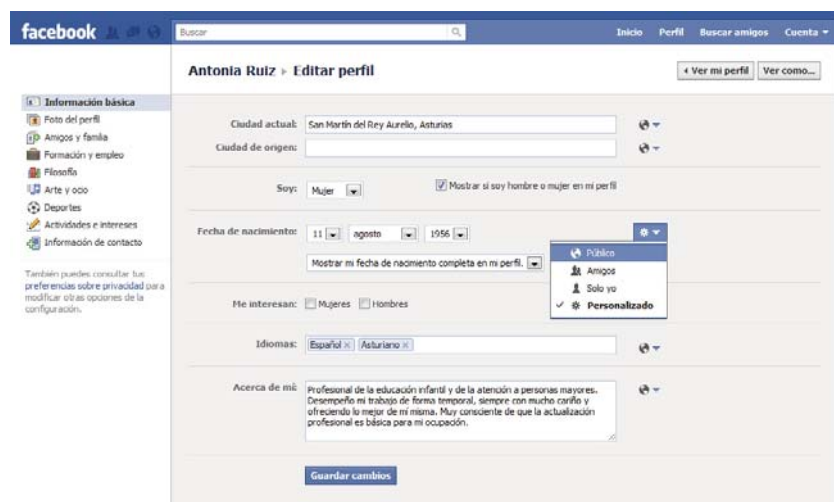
facebook

Buscar

Inicio Perfil Buscar amigos Cuenta

Antonia Ruiz ▸ Editar perfil

‹ Ver mi perfil Ver como...

Información básica
Foto del perfil
Amigos y familia
Formación y empleo
Filosofía
Arte y ocio
Deportes
Actividades e intereses
Información de contacto

También puedes consultar tus preferencias sobre privacidad para modificar otras opciones de la configuración.

Ciudad actual: San Martín del Rey Aurelio, Asturias

Ciudad de origen:

Soy: Mujer

Mostrar si soy hombre o mujer en mi perfil

Fecha de nacimiento: 11 agosto 1956

Mostrar mi fecha de nacimiento completa en mi perfil.

Público
Amigos
Solo yo
Personalizado

Me interesan: Mujeres Hombres

Idiomas: Español × Asturiano ×

Acerca de mí: Profesional de la educación infantil y de la atención a personas mayores. Desempeño mi trabajo de forma temporal, siempre con mucho cariño y ofreciendo lo mejor de mí misma. Muy consciente de que la actualización profesional es básica para mi ocupación.

Guardar cambios